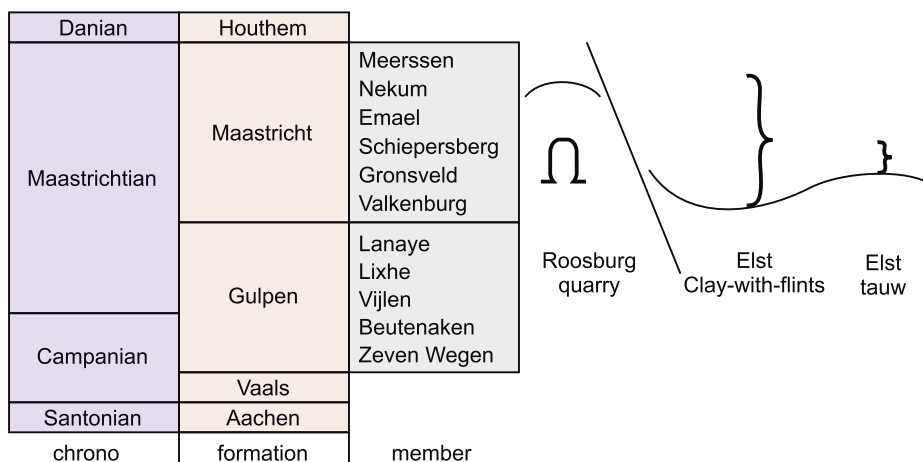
| chrono | formation | member |
|---|---|---|
| Danian | Houthem | |
| Maastrichtian | Maastricht | Meerssen<br>Nekum<br>Emael<br>Schiepersberg<br>Gronsveld<br>Valkenburg |
| Maastrichtian / Campanian | Gulpen | Lanaye<br>Lixhe<br>Vijlen<br>Beutenaken<br>Zeven Wegen |
| Campanian | Vaals | |
| Santonian | Aachen | |

Roosburg quarry

Elst Clay-with-flints

Elst tauw